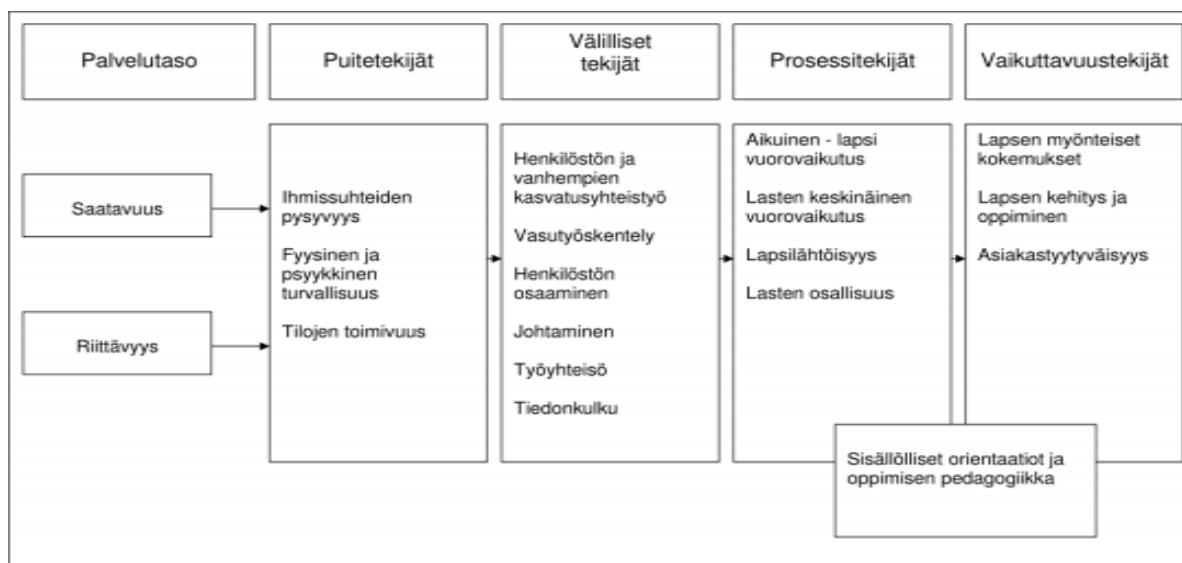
Palvelutaso

Puitetekijät

Välilliset tekijät

Prosessitekijät

Vaikuttavuustekijät

Saatavuus

Riittävyys

Ihmissuhteiden pysyvyys

Fyysinen ja psyykkinen turvallisuus

Tilojen toimivuus

Henkilöstön ja vanhempien kasvatusyhteistyö

Vasutyöskentely

Henkilöstön osaaminen

Johtaminen

Työyhteisö

Tiedonkulku

Aikuinen - lapsi vuorovaikutus

Lasten keskinäinen vuorovaikutus

Lapsilähtöisyys

Lasten osallisuus

Lapsen myönteiset kokemukset

Lapsen kehitys ja oppiminen

Asiakastyytyväisyys

Sisällölliset orientaatiot ja oppimisen pedagogiikka